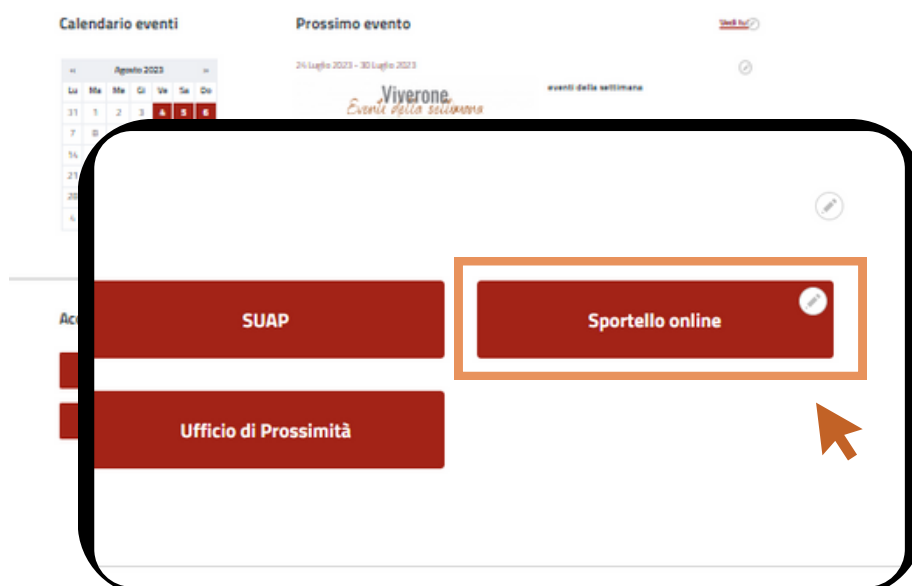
Calendario eventi

| « | Agosto 2023 | | | | | » |
|---|---|---|---|---|---|---|
| Lu | Ma | Me | Gi | Ve | Sa | Do |
| 31 | 1 | 2 | 3 | 4 | 5 | 6 |
| 7 | 8 | | | | | |
| 14 | | | | | | |
| 21 | | | | | | |
| 28 | | | | | | |
| 4 | | | | | | |

Prossimo evento

24 Luglio 2023 - 30 Luglio 2023

Viverone
Eventi della settimana

eventi della settimana

Vedi tutti

Acc

SUAP

Sportello online

Ufficio di Prossimità